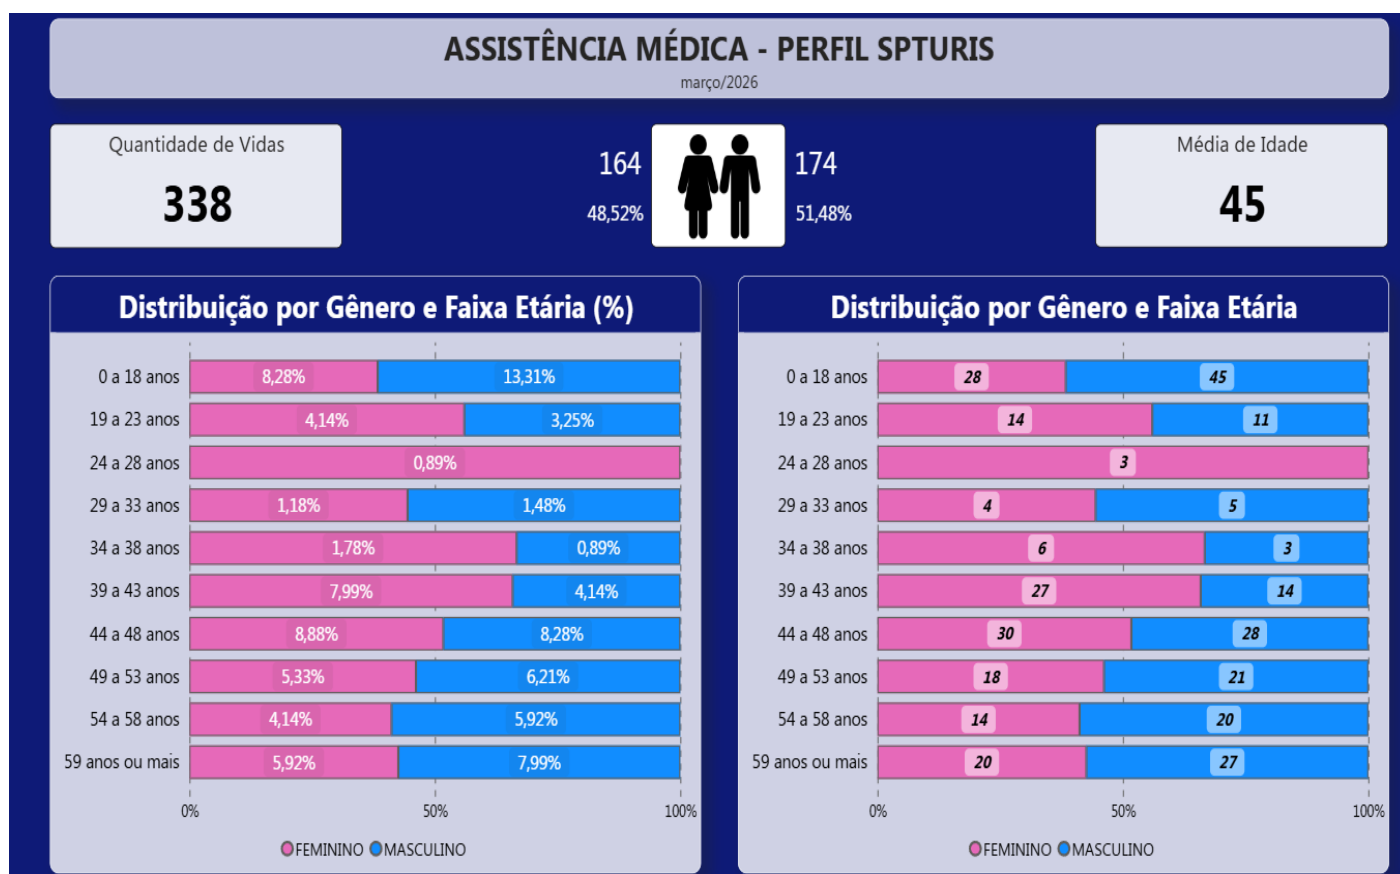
ASSISTÊNCIA MÉDICA - PERFIL SPTURIS
março/2026

Quantidade de Vidas
338

164
48,52%

174
51,48%

Média de Idade
45

Distribuição por Gênero e Faixa Etária (%)

| Faixa | FEMININO | MASCULINO |
|---|---|---|
| 0 a 18 anos | 8,28% | 13,31% |
| 19 a 23 anos | 4,14% | 3,25% |
| 24 a 28 anos | 0,89% | |
| 29 a 33 anos | 1,18% | 1,48% |
| 34 a 38 anos | 1,78% | 0,89% |
| 39 a 43 anos | 7,99% | 4,14% |
| 44 a 48 anos | 8,88% | 8,28% |
| 49 a 53 anos | 5,33% | 6,21% |
| 54 a 58 anos | 4,14% | 5,92% |
| 59 anos ou mais | 5,92% | 7,99% |

0% 50% 100%

FEMININO MASCULINO

Distribuição por Gênero e Faixa Etária

| Faixa | FEMININO | MASCULINO |
|---|---|---|
| 0 a 18 anos | 28 | 45 |
| 19 a 23 anos | 14 | 11 |
| 24 a 28 anos | 3 | |
| 29 a 33 anos | 4 | 5 |
| 34 a 38 anos | 6 | 3 |
| 39 a 43 anos | 27 | 14 |
| 44 a 48 anos | 30 | 28 |
| 49 a 53 anos | 18 | 21 |
| 54 a 58 anos | 14 | 20 |
| 59 anos ou mais | 20 | 27 |

0% 50% 100%

FEMININO MASCULINO